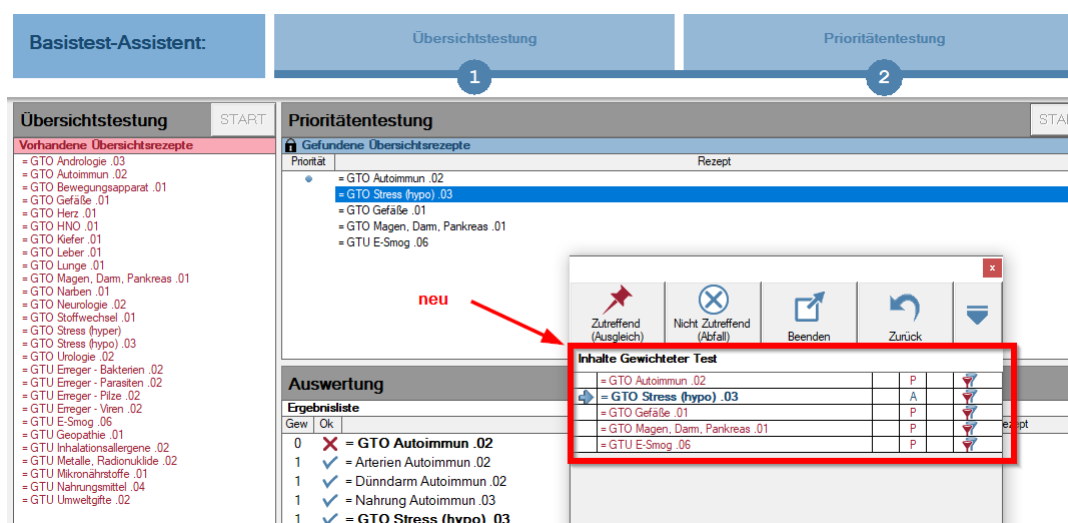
Basistest-Assistent:

Übersichtstestung
1

Prioritätentestung
2

Übersichtstestung
START

Vorhandene Übersichtsrezepte

= GTO Andrologie .03
= GTO Autoimmun .02
= GTO Bewegungsapparat .01
= GTO Gefäße .01
= GTO Herz .01
= GTO HNO .01
= GTO Kiefer .01
= GTO Leber .01
= GTO Lunge .01
= GTO Magen, Darm, Pankreas .01
= GTO Narben .01
= GTO Neurologie .02
= GTO Stoffwechsel .01
= GTO Stress (hyper)
= GTO Stress (hypo) .03
= GTO Urologie .02
= GTU Erreger - Bakterien .02
= GTU Erreger - Parasiten .02
= GTU Erreger - Pilze .02
= GTU Erreger - Viren .02
= GTU E-Smog .06
= GTU Geopathie .01
= GTU Inhalationsallergene .02
= GTU Metalle, Radionuklide .02
= GTU Mikronährstoffe .01
= GTU Nahrungsmittel .04
= GTU Umweltgifte .02

Prioritätentestung
STA

Gefundene Übersichtsrezepte

| Priorität | Rezept |
|---|---|
| | = GTO Autoimmun .02 |
| | = GTO Stress (hypo) .03 |
| | = GTO Gefäße .01 |
| | = GTO Magen, Darm, Pankreas .01 |
| | = GTU E-Smog .06 |

neu

x

Zutreffend (Ausgleich)
Nicht Zutreffend (Abfall)
Beenden
Zurück

Inhalte Gewichteter Test

| | | | |
|---|---|---|---|
| = GTO Autoimmun .02 | | P | |
| = GTO Stress (hypo) .03 | | A | |
| = GTO Gefäße .01 | | P | |
| = GTO Magen, Darm, Pankreas .01 | | P | |
| = GTU E-Smog .06 | | P | |

Auswertung
Ergebnisliste

| Gew | Ok | |
|---|---|---|
| 0 | ✗ | = GTO Autoimmun .02 |
| 1 | ✓ | = Arterien Autoimmun .02 |
| 1 | ✓ | = Dünndarm Autoimmun .02 |
| 1 | ✓ | = Nahrung Autoimmun .03 |
| 1 | ✓ | = GTO Stress (hypo) .03 |

ezept